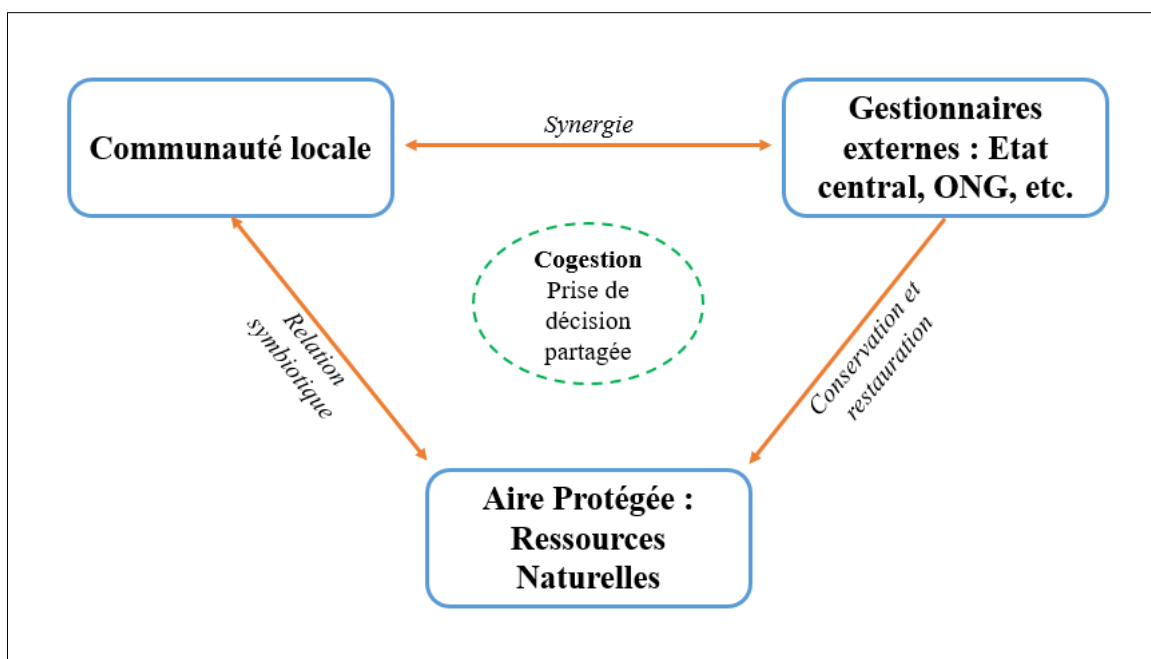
Communauté locale

Synergie

Gestionnaires externes : Etat central, ONG, etc.

Cogestion
Prise de décision partagée

Relation symbiotique

Conservation et restauration

Aire Protégée : Ressources Naturelles